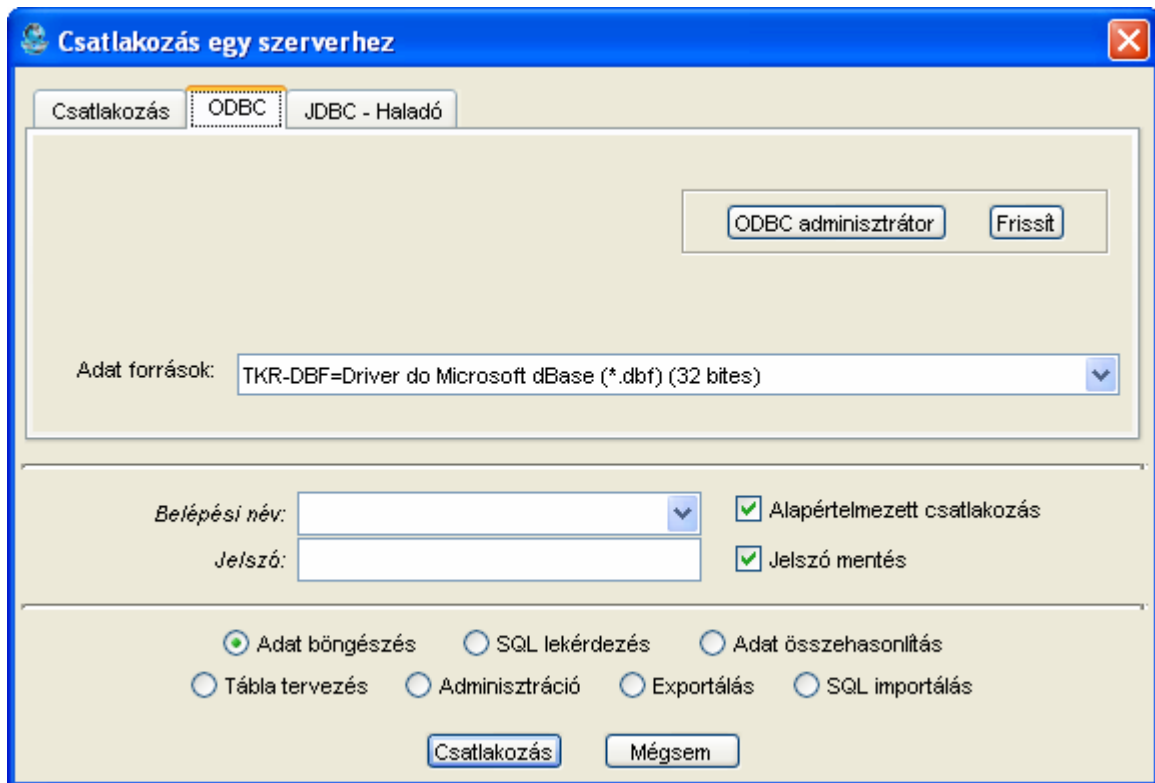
Csatlakozás egy szerverhez

Csatlakozás | ODBC | JDBC - Haladó

ODBC adminisztrátor | Frissít

Adat források: TKR-DBF=Driver do Microsoft dBase (*.dbf) (32 bites)

Belépési név:

Alapértelmezett csatlakozás

Jelszó:

Jelszó mentés

Adat böngészés | SQL lekérdezés | Adat összehasonlítás
Tábla tervezés | Adminisztráció | Exportálás | SQL importálás

Csatlakozás | Mégsem